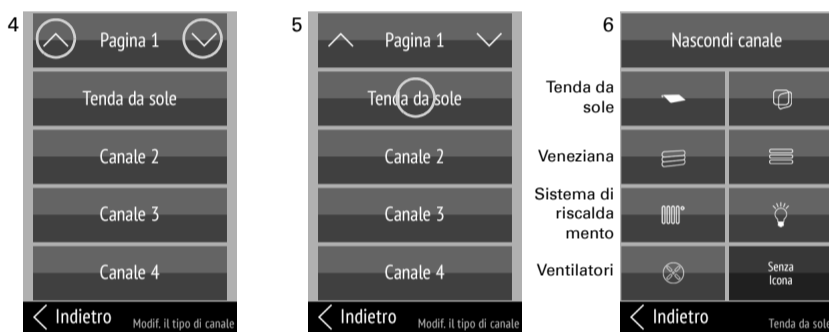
4

Pagina 1

Tenda da sole

Canale 2

Canale 3

Canale 4

Indietro Modif. il tipo di canale

5

Pagina 1

Tenda da sole

Canale 2

Canale 3

Canale 4

Indietro Modif. il tipo di canale

6

Nascondi canale

Tenda da sole

Veneziana

Sistema di riscalda mento

Ventilatori

Senza Icona

Indietro Tenda da sole